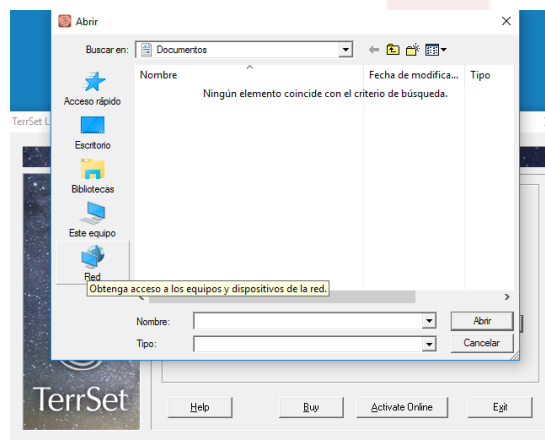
Abrir

Buscar en: Documentos

Acceso rápido
Escritorio
Bibliotecas
Este equipo
Red

Nombre | Fecha de modifica... | Tipo

Ningún elemento coincide con el criterio de búsqueda.

Obtenga acceso a los equipos y dispositivos de la red.

Nombre:
Tipo:

Abrir
Cancelar

TerrSet L

TerrSet

Help
Buy
Activate Online
Exit